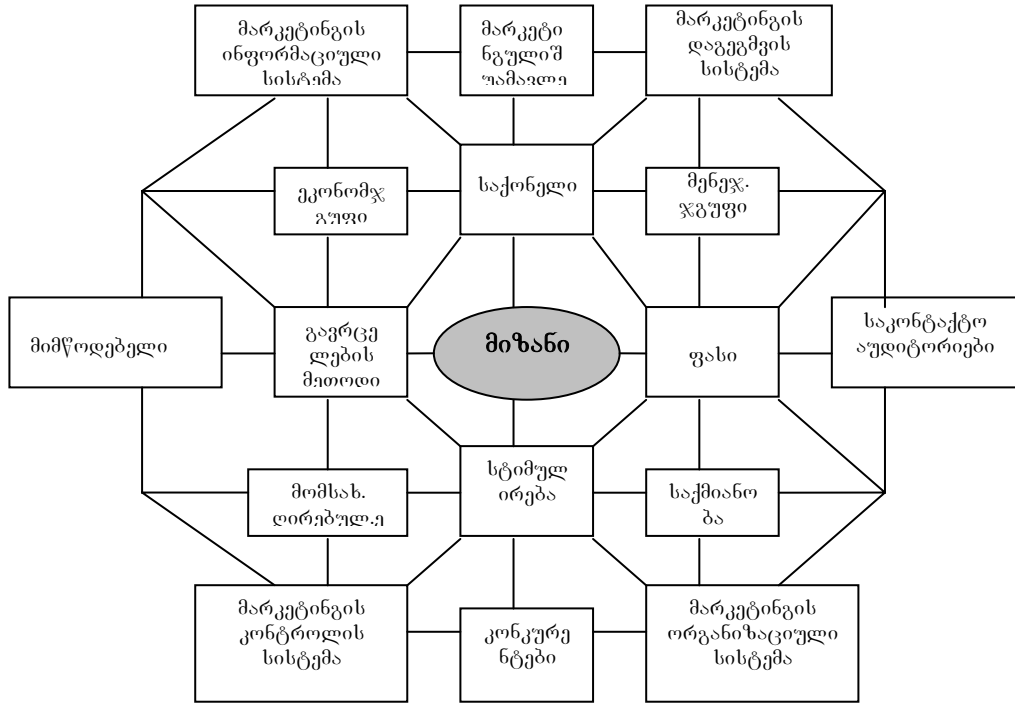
მარკეტინგის ინფორმაციული სისტემა

მარკეტი ნგულიშ უამაღლე

მარკეტინგის დაგეგმვის სისტემა

ეკონომ. გუფი

საქონელი

მენეჯ. ჯგუფი

მიმწოდებელი

გავრცე ლების მეთოდი

მიზანი

ფასი

საკონტაქტო აუდიტორიები

მომსახ. ღირებულ.ე

სტიმულ ირება

საქმიანო ბა

მარკეტინგის კონტროლის სისტემა

კონკურე ნტები

მარკეტინგის ორგანიზაციული სისტემა